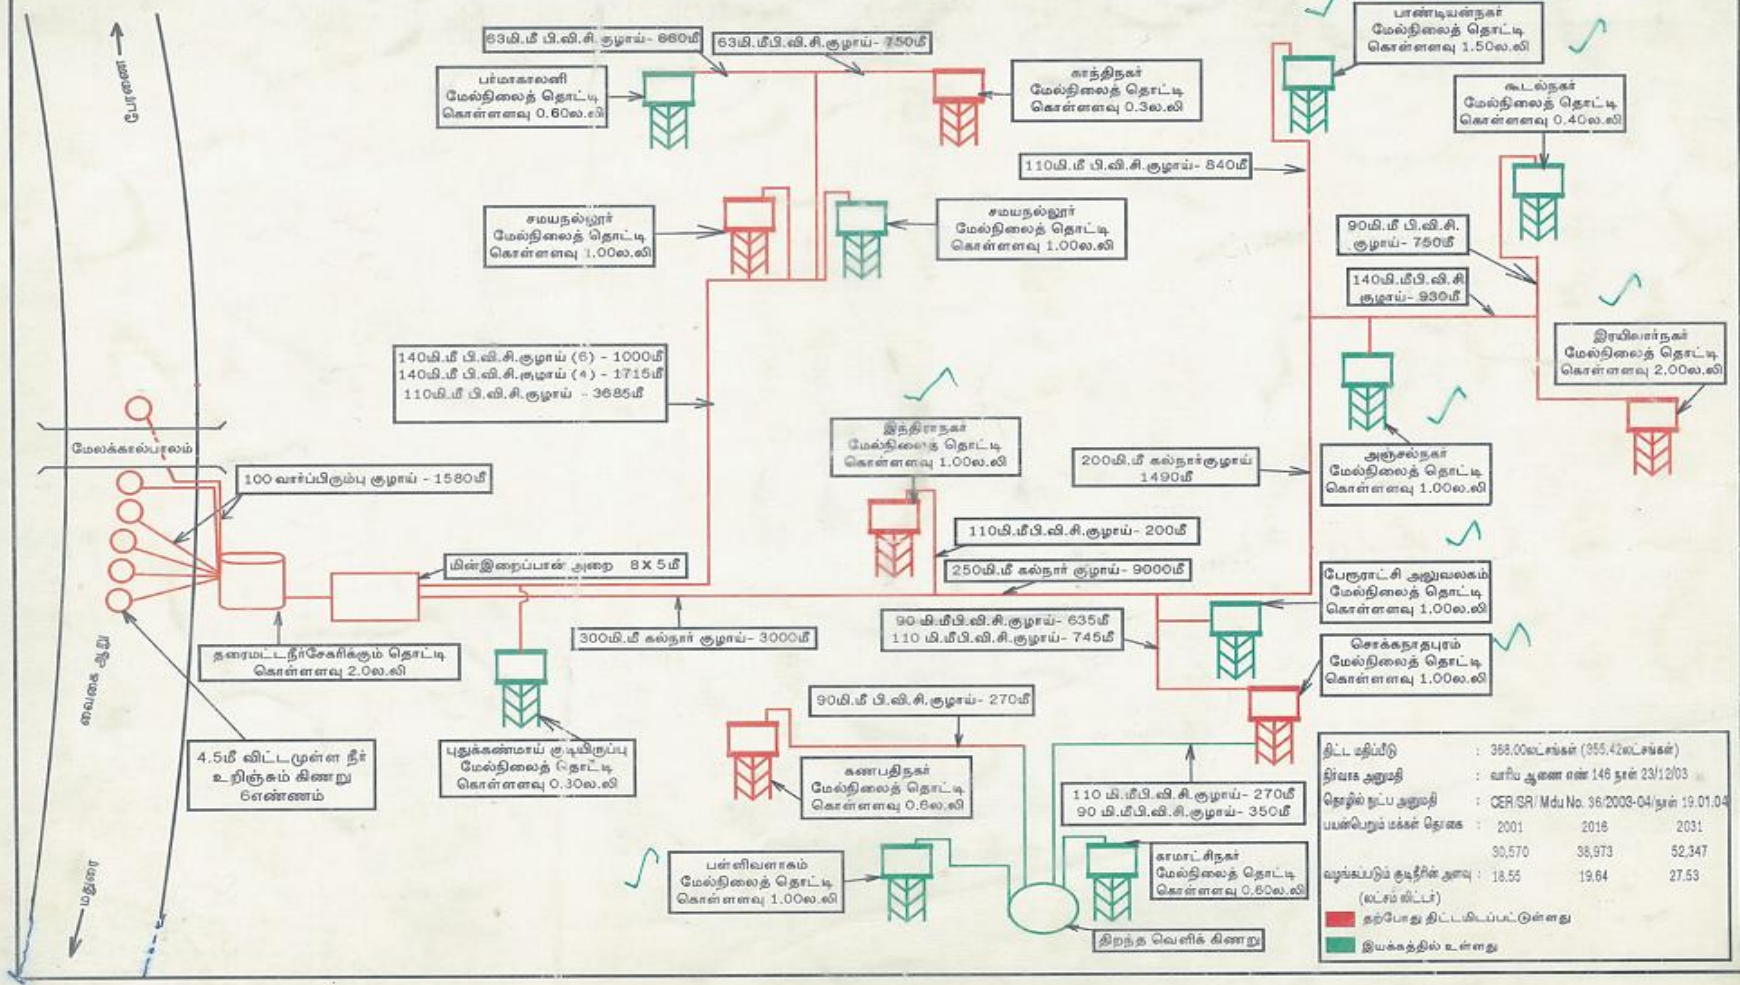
சோழவந்தான் ← போனை

63மி.மீ பி.வி.சி.குழாய்- 660மீ

63மி.மீபி.வி.சி.குழாய்- 750மீ

பர்மாகாலனி மேல்நிலைத் தொட்டி கொள்ளளவு 0.60ல.லி

காந்திநகர் மேல்நிலைத் தொட்டி கொள்ளளவு 0.3ல.லி

பாண்டியன்நகர் மேல்நிலைத் தொட்டி கொள்ளளவு 1.50ல.லி

கூடல்நகர் மேல்நிலைத் தொட்டி கொள்ளளவு 0.40ல.லி

110மி.மீ பி.வி.சி.குழாய்- 840மீ

சமயநல்லூர் மேல்நிலைத் தொட்டி கொள்ளளவு 1.00ல.லி

சமயநல்லூர் மேல்நிலைத் தொட்டி கொள்ளளவு 1.00ல.லி

90மி.மீ பி.வி.சி. குழாய்- 750மீ

140மி.மீபி.வி.சி குழாய்- 930மீ

இரயில்வார்நகர் மேல்நிலைத் தொட்டி கொள்ளளவு 2.00ல.லி

140மி.மீ பி.வி.சி.குழாய் (6) - 1000மீ
140மி.மீ பி.வி.சி.குழாய் (4) - 1715மீ
110மி.மீ பி.வி.சி.குழாய் - 3685மீ

இந்திராநகர் மேல்நிலைத் தொட்டி கொள்ளளவு 1.00ல.லி

200மி.மீ கல்நார்குழாய் 1490மீ

அஞ்சல்நகர் மேல்நிலைத் தொட்டி கொள்ளளவு 1.00ல.லி

மேலக்கால்பாலம்

100 வார்ப்பிரும்பு குழாய் - 1580மீ

110மி.மீபி.வி.சி.குழாய்- 200மீ

மின்இறைப்பான் அறை 8 X 5மீ

250மி.மீ கல்நார் குழாய்- 9000மீ

பேரூராட்சி அலுவலகம் மேல்நிலைத் தொட்டி கொள்ளளவு 1.00ல.லி

90 மி.மீபி.வி.சி.குழாய்- 635மீ
110 மி.மீபி.வி.சி.குழாய்- 745மீ

300மி.மீ கல்நார் குழாய்- 3000மீ

சொக்கநாதபுரம் மேல்நிலைத் தொட்டி கொள்ளளவு 1.00ல.லி

தரைமட்டநீர்சேகரிக்கும் தொட்டி கொள்ளளவு 2.0ல.லி

வைகை ஆறு

90மி.மீ பி.வி.சி.குழாய்- 270மீ

4.5மீ விட்டமுள்ள நீர் உறிஞ்சும் கிணறு 6எண்ணம்

புதுக்கண்மாய் குடியிருப்பு மேல்நிலைத் தொட்டி கொள்ளளவு 0.30ல.லி

கணபதிநகர் மேல்நிலைத் தொட்டி கொள்ளளவு 0.6ல.லி

110 மி.மீபி.வி.சி.குழாய்- 270மீ
90 மி.மீபி.வி.சி.குழாய்- 350மீ

காமாட்சிநகர் மேல்நிலைத் தொட்டி கொள்ளளவு 0.60ல.லி

பள்ளிவளாகம் மேல்நிலைத் தொட்டி கொள்ளளவு 1.00ல.லி

திறந்த வெளிக் கிணறு

← மதுரை

| திட்ட மதிப்பீடு | : 368.00லட்சங்கள் (355.42லட்சங்கள்) | | |
|---|---|---|---|
| நிர்வாக அனுமதி | : வாரிய ஆணை எண் 146 நாள் 23/12/03 | | |
| தொழில் நுட்ப அனுமதி | : CER/SR/ Mdu No. 36/2003-04/நாள் 19.01.04 | | |
| பயன்பெறும் மக்கள் தொகை | : 2001 | 2016 | 2031 |
| | 30,570 | 38,973 | 52,347 |
| வழங்கப்படும் குடிநீரின் அளவு (லட்சம் லிட்டர்) | : 18.55 | 19.64 | 27.53 |

தற்போது திட்டமிடப்பட்டுள்ளது
இயக்கத்தில் உள்ளது